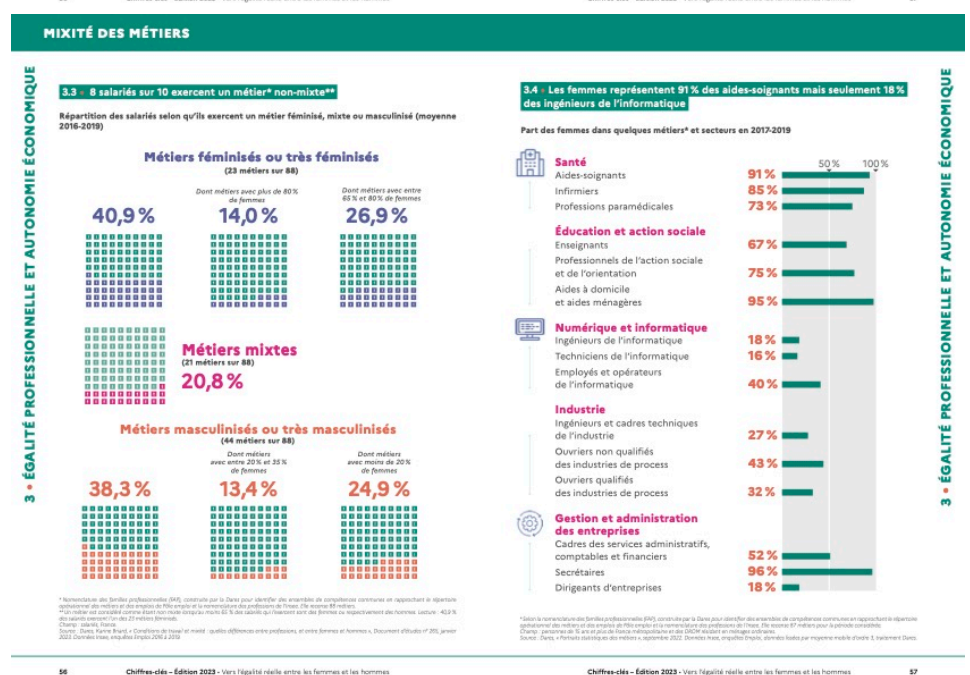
MIXITÉ DES MÉTIERS

3 • ÉGALITÉ PROFESSIONNELLE ET AUTONOMIE ÉCONOMIQUE

3.3 • 8 salariés sur 10 exercent un métier* non-mixte**

Répartition des salariés selon qu'ils exercent un métier féminisé, mixte ou masculinisé (moyenne 2016-2019)

Métiers féminisés ou très féminisés
(23 métiers sur 88)

40,9 %

Dont métiers avec plus de 80 % de femmes
14,0 %

Dont métiers avec entre 65 % et 80 % de femmes
26,9 %

Métiers mixtes
(21 métiers sur 88)
20,8 %

Métiers masculinisés ou très masculinisés
(44 métiers sur 88)

38,3 %

Dont métiers avec entre 20 % et 35 % de femmes
13,4 %

Dont métiers avec moins de 20 % de femmes
24,9 %

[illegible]

3.4 • Les femmes représentent 91 % des aides-soignants mais seulement 18 % des ingénieurs de l'informatique

Part des femmes dans quelques métiers* et secteurs en 2017-2019

50 % 100 %

Santé
Aides-soignants 91 %
Infirmiers 85 %
Professions paramédicales 73 %

Éducation et action sociale
Enseignants 67 %
Professionnels de l'action sociale et de l'orientation 75 %
Aides à domicile et aides ménagères 95 %

Numérique et informatique
Ingénieurs de l'informatique 18 %
Techniciens de l'informatique 16 %
Employés et opérateurs de l'informatique 40 %

Industrie
Ingénieurs et cadres techniques de l'industrie 27 %
Ouvriers non qualifiés des industries de process 43 %
Ouvriers qualifiés des industries de process 32 %

Gestion et administration des entreprises
Cadres des services administratifs, comptables et financiers 52 %
Secrétaires 96 %
Dirigeants d'entreprises 18 %

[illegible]

3 • ÉGALITÉ PROFESSIONNELLE ET AUTONOMIE ÉCONOMIQUE

56 Chiffres-clés – Édition 2023 · Vers l'égalité réelle entre les femmes et les hommes

Chiffres-clés – Édition 2023 · Vers l'égalité réelle entre les femmes et les hommes 57